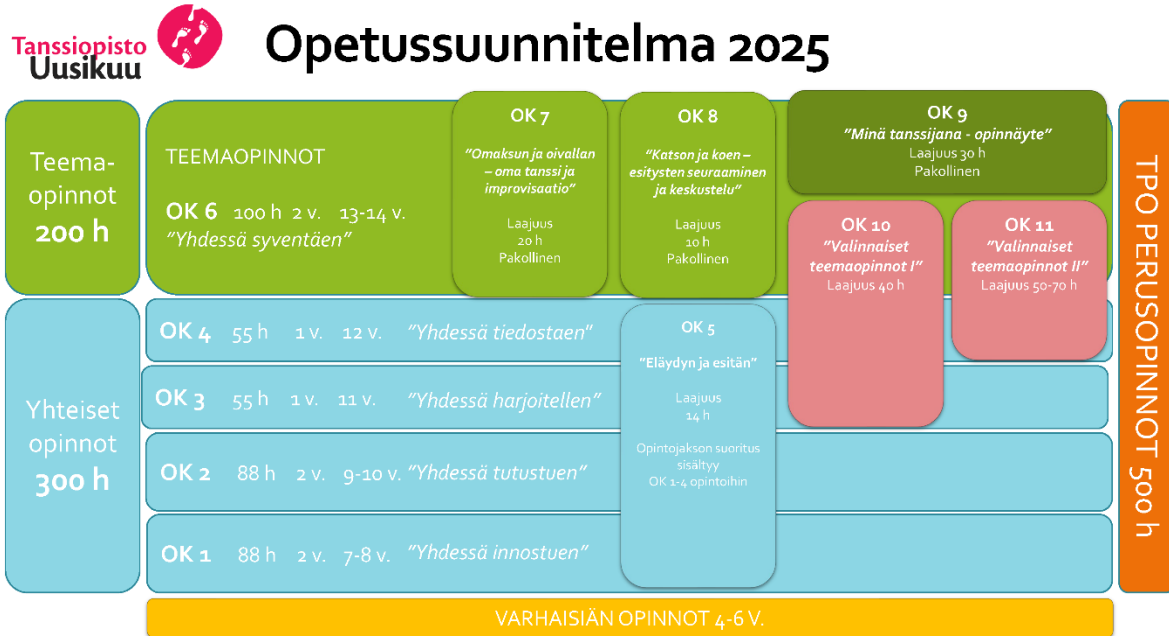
Tanssiopisto Uusikuu

Opetussuunnitelma 2025

Teemaopinnot 200 h

TEEMAOPINNOT

OK 6 100 h 2 v. 13-14 v. "Yhdessä syventäen"

OK 7
"Omaksun ja oivallan – oma tanssi ja improvisaatio"
Laajuus 20 h
Pakollinen

OK 8
"Katson ja koen – esitysten seuraaminen ja keskustelu"
Laajuus 10 h
Pakollinen

OK 9
"Minä tanssijana - opinnäyte"
Laajuus 30 h
Pakollinen

OK 10
"Valinnaiset teemaopinnot I"
Laajuus 40 h

OK 11
"Valinnaiset teemaopinnot II"
Laajuus 50-70 h

Yhteiset opinnot 300 h

OK 4 55 h 1 v. 12 v. "Yhdessä tiedostaen"

OK 3 55 h 1 v. 11 v. "Yhdessä harjoitellen"

OK 2 88 h 2 v. 9-10 v. "Yhdessä tutustuen"

OK 1 88 h 2 v. 7-8 v. "Yhdessä innostuen"

OK 5
"Eläydyn ja esitän"
Laajuus 14 h
Opintojakson suoritus sisältyy OK 1-4 opintoihin

TPO PERUSOPINNOT 500 h

VARHAISIÄN OPINNOT 4-6 V.